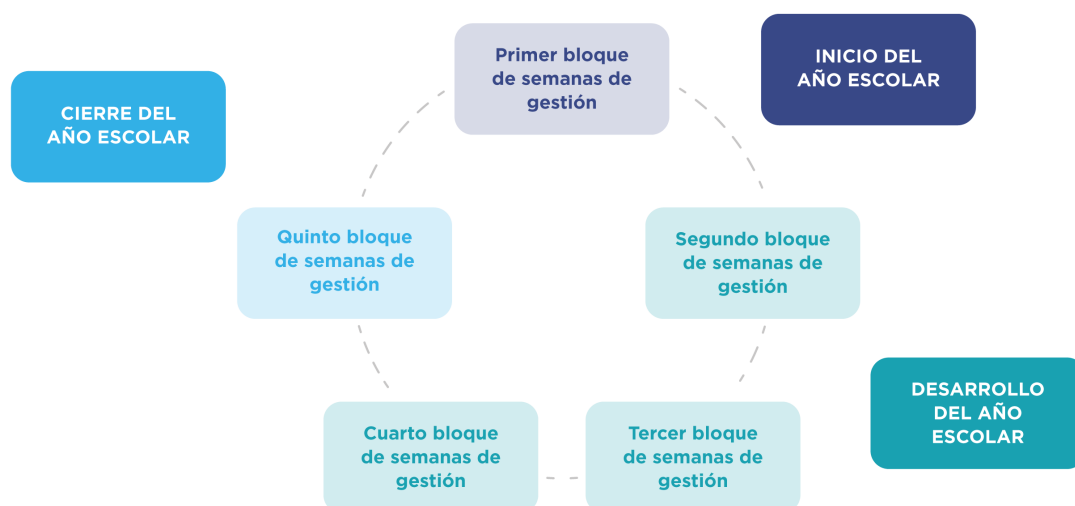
INICIO DEL AÑO ESCOLAR

Primer bloque de semanas de gestión

CIERRE DEL AÑO ESCOLAR

Quinto bloque de semanas de gestión

Segundo bloque de semanas de gestión

DESARROLLO DEL AÑO ESCOLAR

Cuarto bloque de semanas de gestión

Tercer bloque de semanas de gestión